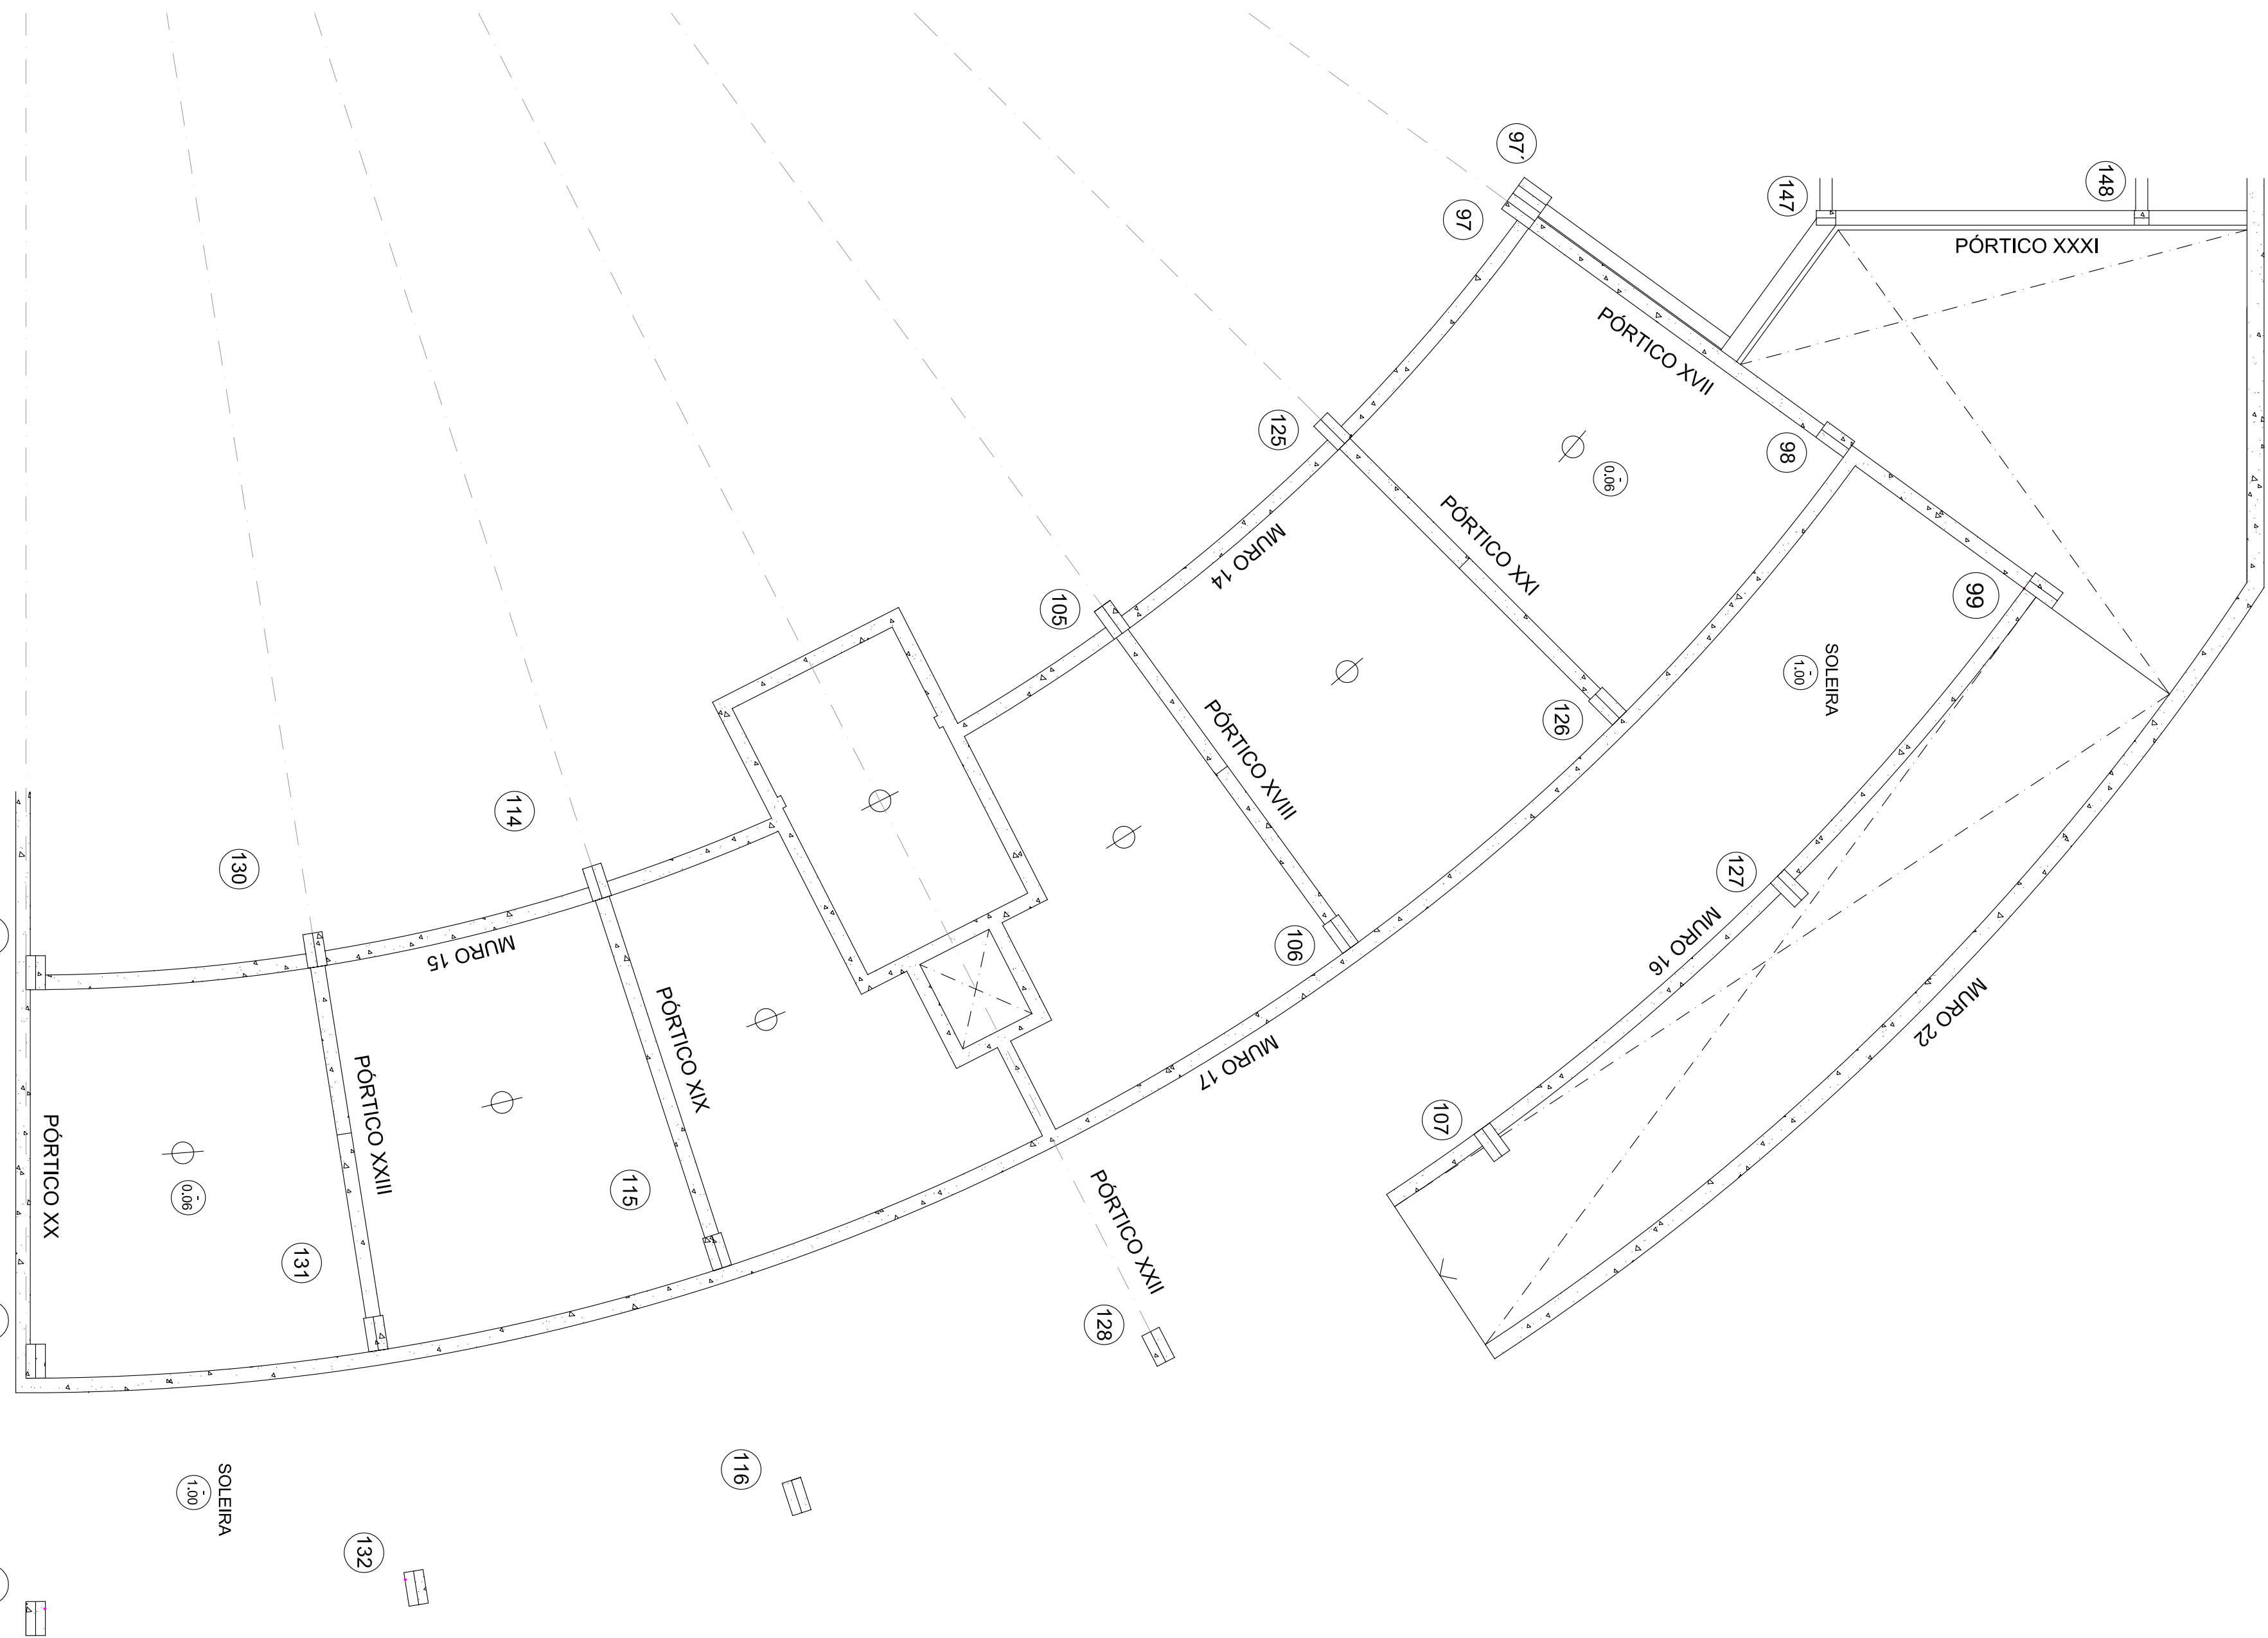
97'
97
147
148
PÓRTICO XXXI
PÓRTICO XVII
125
98
0.06
PÓRTICO XXI
MURO 14
99
105
SOLEIRA
1.00
126
PÓRTICO XVIII
114
130
127
106
MURO 16
MURO 15
MURO 22
MURO 17
PÓRTICO XIX
107
PÓRTICO XXIII
PÓRTICO XX
0.06
115
131
PÓRTICO XXII
128
116
SOLEIRA
1.00
132